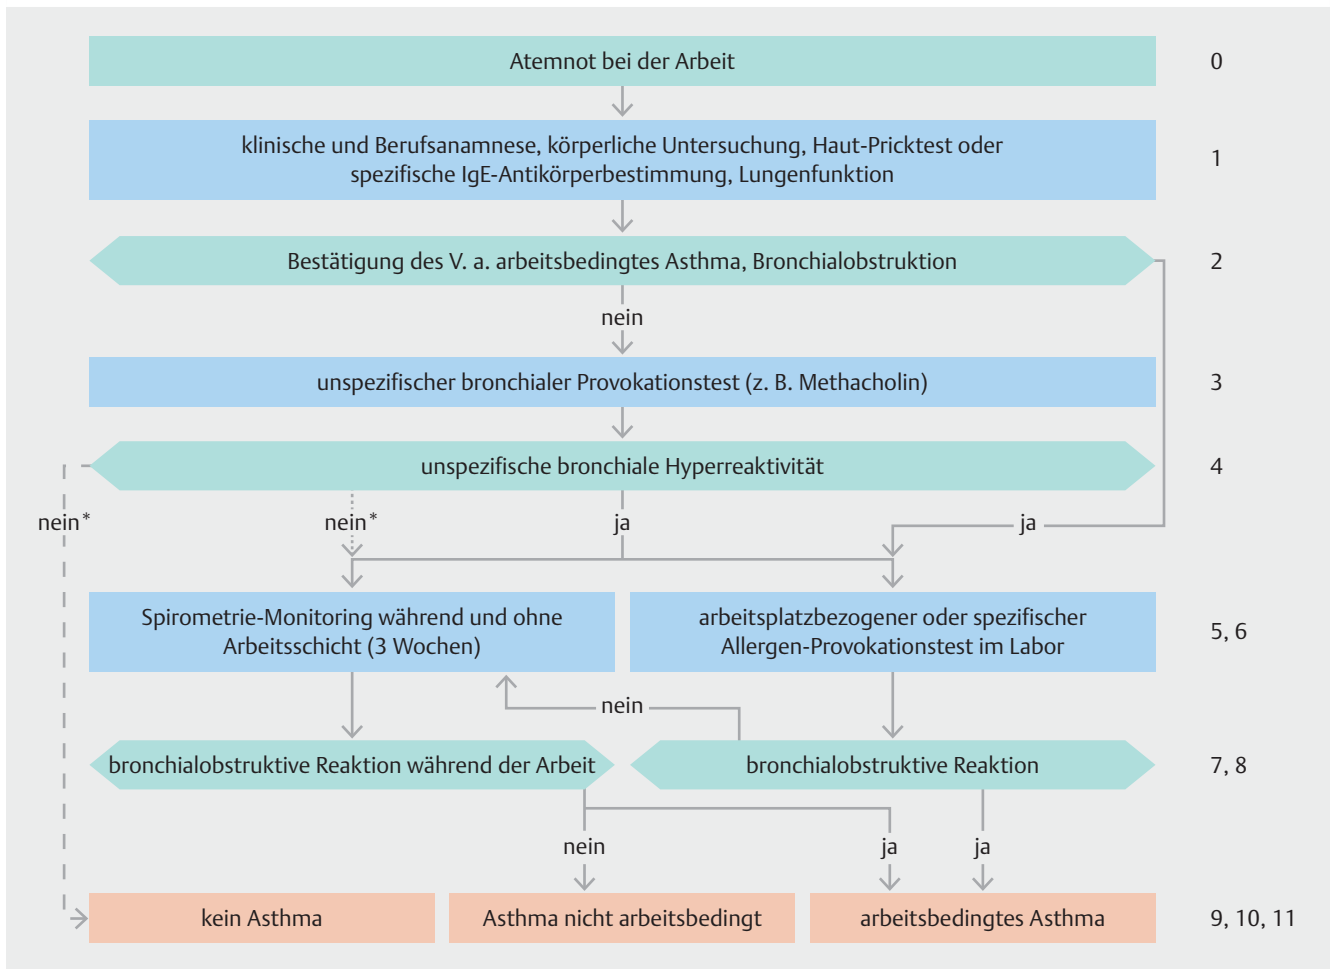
Atemnot bei der Arbeit

0

klinische und Berufsanamnese, körperliche Untersuchung, Haut-Pricktest oder spezifische IgE-Antikörperbestimmung, Lungenfunktion

1

Bestätigung des V. a. arbeitsbedingtes Asthma, Bronchialobstruktion

2

nein

unspezifischer bronchialer Provokationstest (z. B. Methacholin)

3

unspezifische bronchiale Hyperreaktivität

4

nein*

nein*

ja

ja

Spirometrie-Monitoring während und ohne Arbeitsschicht (3 Wochen)

arbeitsplatzbezogener oder spezifischer Allergen-Provokationstest im Labor

5, 6

nein

bronchialobstruktive Reaktion während der Arbeit

bronchialobstruktive Reaktion

7, 8

nein

ja

ja

kein Asthma

Asthma nicht arbeitsbedingt

arbeitsbedingtes Asthma

9, 10, 11